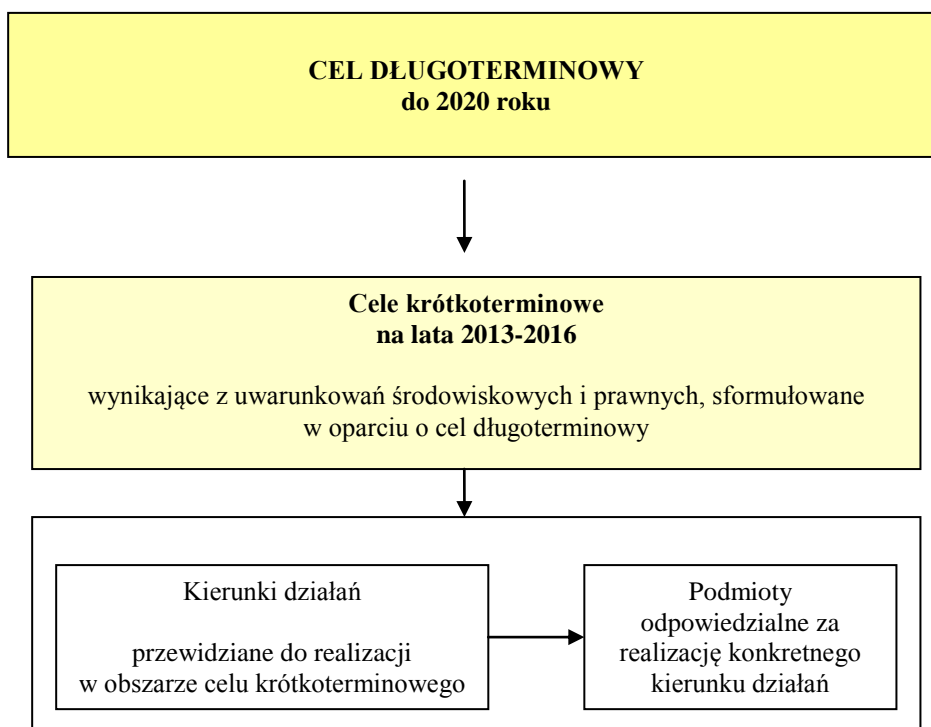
CEL DŁUGOTERMINOWY
do 2020 roku

Cele krótkoterminowe
na lata 2013-2016

wynikające z uwarunkowań środowiskowych i prawnych, sformułowane w oparciu o cel długoterminowy

Kierunki działań

przewidziane do realizacji w obszarze celu krótkoterminowego

Podmioty odpowiedzialne za realizację konkretnego kierunku działań